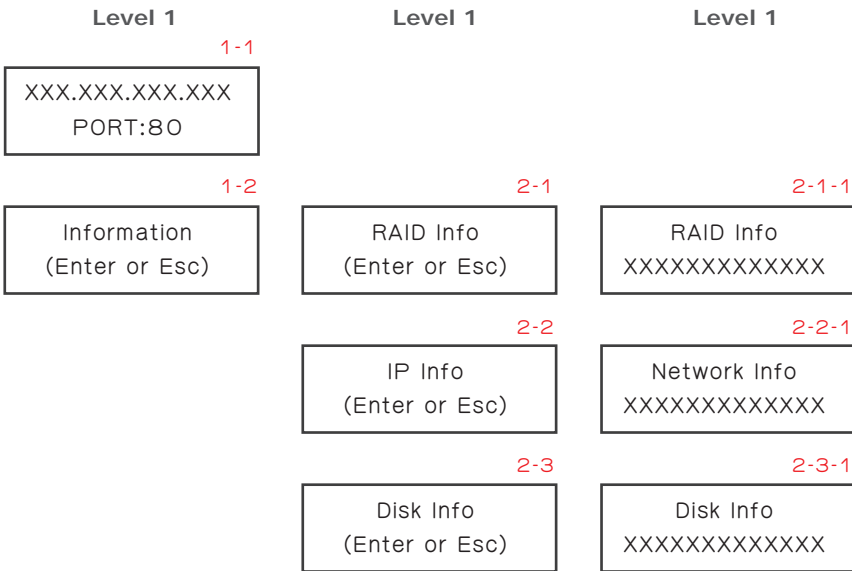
Level 1

1-1

XXX.XXX.XXX.XXX
PORT:80

1-2

Information
(Enter or Esc)

Level 1

2-1

RAID Info
(Enter or Esc)

2-2

IP Info
(Enter or Esc)

2-3

Disk Info
(Enter or Esc)

Level 1

2-1-1

RAID Info
XXXXXXXXXXXXX

2-2-1

Network Info
XXXXXXXXXXXXX

2-3-1

Disk Info
XXXXXXXXXXXXX